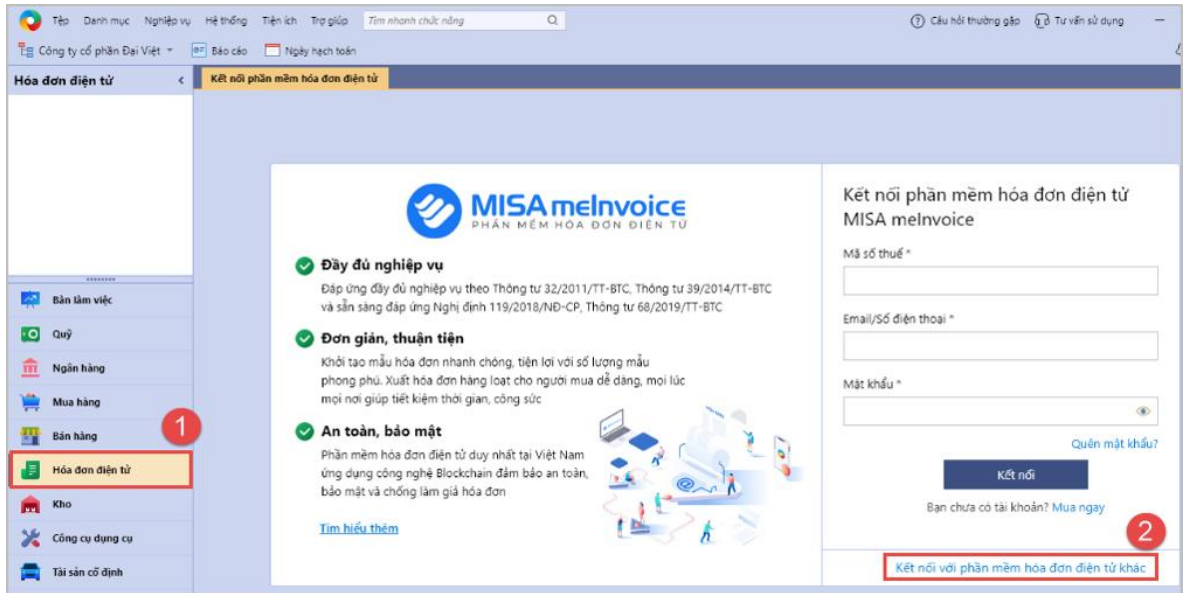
Tệp Danh mục Nghiệp vụ Hệ thống Tiện ích Trợ giúp Tìm nhanh chức năng
Câu hỏi thường gặp Tư vấn sử dụng
Công ty cổ phần Đại Việt Báo cáo Ngày hạch toán

Hóa đơn điện tử
Kết nối phần mềm hóa đơn điện tử

Bàn làm việc
Quỹ
Ngân hàng
Mua hàng
Bán hàng
1
Hóa đơn điện tử
Kho
Công cụ dụng cụ
Tài sản cố định

MISA meInvoice
PHẦN MỀM HÓA ĐƠN ĐIỆN TỬ

Đầy đủ nghiệp vụ
Đáp ứng đầy đủ nghiệp vụ theo Thông tư 32/2011/TT-BTC, Thông tư 39/2014/TT-BTC và sẵn sàng đáp ứng Nghị định 119/2018/NĐ-CP, Thông tư 68/2019/TT-BTC

Đơn giản, thuận tiện
Khởi tạo mẫu hóa đơn nhanh chóng, tiện lợi với số lượng mẫu phong phú. Xuất hóa đơn hàng loạt cho người mua dễ dàng, mọi lúc mọi nơi giúp tiết kiệm thời gian, công sức

An toàn, bảo mật
Phần mềm hóa đơn điện tử duy nhất tại Việt Nam ứng dụng công nghệ Blockchain đảm bảo an toàn, bảo mật và chống làm giả hóa đơn

Tìm hiểu thêm

Kết nối phần mềm hóa đơn điện tử MISA meInvoice
Mã số thuế *
Email/Số điện thoại *
Mật khẩu *
Quên mật khẩu?
Kết nối
Bạn chưa có tài khoản? Mua ngay
2
Kết nối với phần mềm hóa đơn điện tử khác